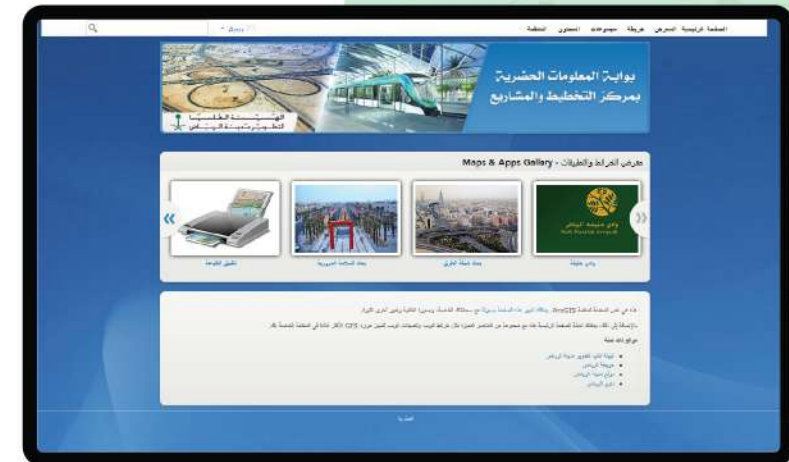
الصفحة الرئيسية المعرض خريطة مجموعات المحتوى المنظمة

بوابة المعلومات الحضرية بمركز التخطيط والمشاريع

الهيئة العليا لتطوير مدينة الرياض

معرض الخرائط والتطبيقات - Maps & Apps Gallery

وادي حنيفة

بطاقة شبكة الطرق

بطاقة الحدائق المرورية

تطبيق الطباعة

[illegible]

مواقع ذات صلة

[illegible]

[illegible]